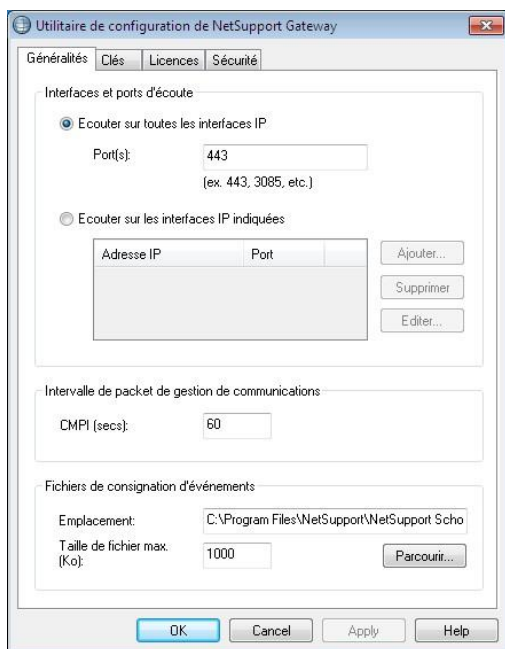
Utilitaire de configuration de NetSupport Gateway

Généralités | Clés | Licences | Sécurité

Interfaces et ports d'écoute

Ecouter sur toutes les interfaces IP

Port(s): 443

(ex. 443, 3085, etc.)

Ecouter sur les interfaces IP indiquées

| Adresse IP | Port |
|---|---|

Ajouter...

Supprimer

Editer...

Intervalle de packet de gestion de communications

CMPI (secs): 60

Fichiers de consignation d'événements

Emplacement: C:\Program Files\NetSupport\NetSupport Scho

Taille de fichier max. (Ko): 1000

Parcourir...

OK | Cancel | Apply | Help